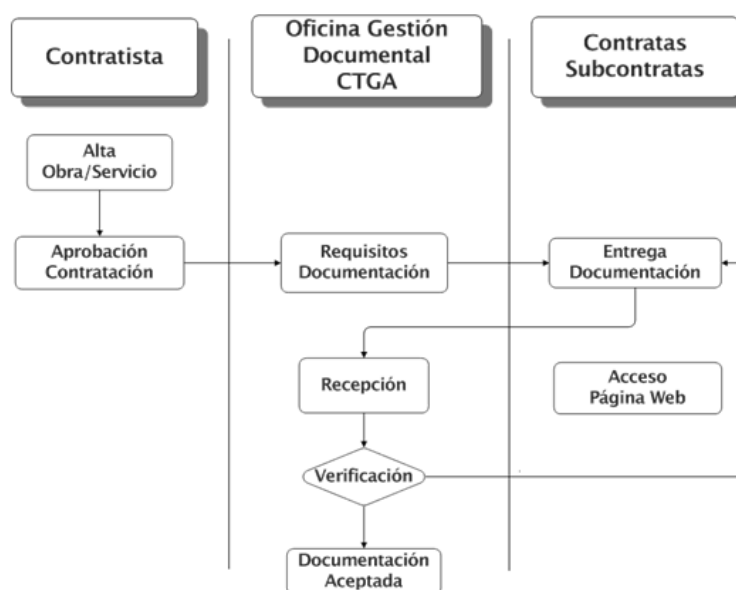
Contratista

Oficina Gestión Documental CTGA

Contratas Subcontratas

Alta Obra/Servicio

Aprobación Contratación

Requisitos Documentación

Entrega Documentación

Recepción

Acceso Página Web

Verificación

Documentación Aceptada